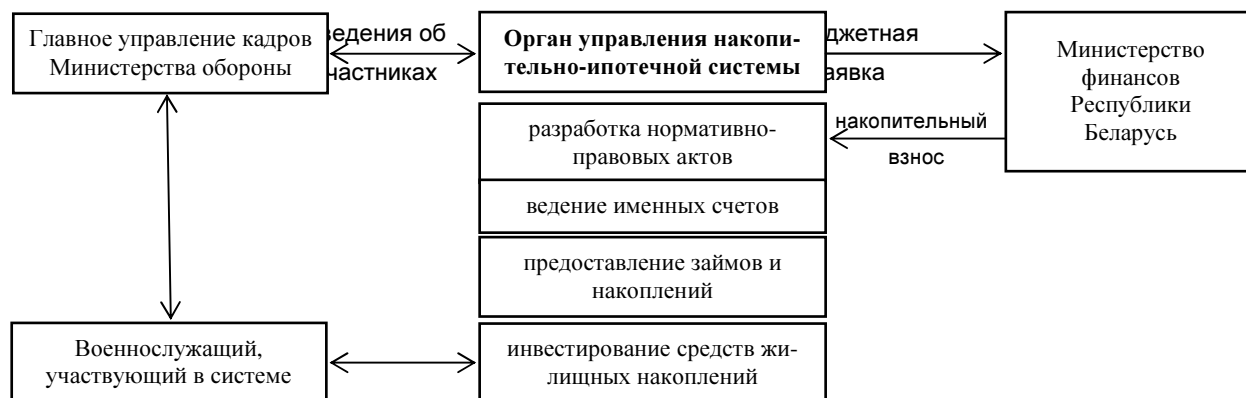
Главное управление кадров Министерства обороны

ведения об участниках

Орган управления накопительно-ипотечной системы

джетная заявка

Министерство финансов Республики Беларусь

накопительный взнос

разработка нормативно-правовых актов

ведение именных счетов

предоставление займов и накоплений

Военнослужащий, участвующий в системе

инвестирование средств жилищных накоплений